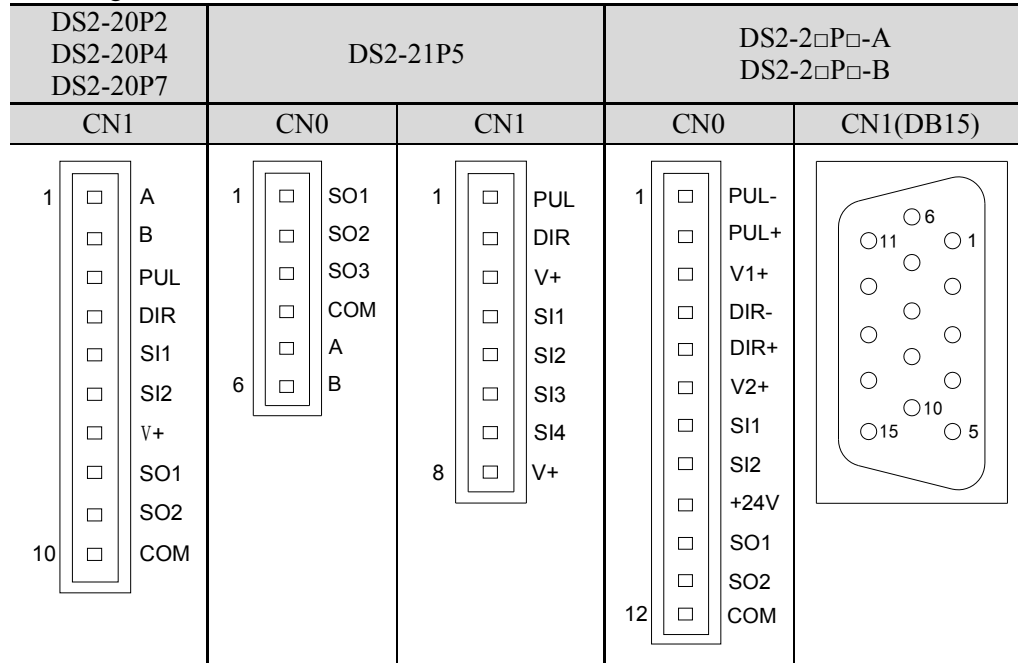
| DS2-20P2<br>DS2-20P4<br>DS2-20P7 | DS2-21P5 | | DS2-2□P□-A<br>DS2-2□P□-B | |
|---|---|---|---|---|
| CN1 | CN0 | CN1 | CN0 | CN1(DB15) |
| 1 A<br>B<br>PUL<br>DIR<br>SI1<br>SI2<br>V+<br>SO1<br>SO2<br>10 COM | 1 SO1<br>SO2<br>SO3<br>COM<br>A<br>6 B | 1 PUL<br>DIR<br>V+<br>SI1<br>SI2<br>SI3<br>SI4<br>8 V+ | 1 PUL-<br>PUL+<br>V1+<br>DIR-<br>DIR+<br>V2+<br>SI1<br>SI2<br>+24V<br>SO1<br>SO2<br>12 COM | 6<br>11 1<br>10<br>15 5 |